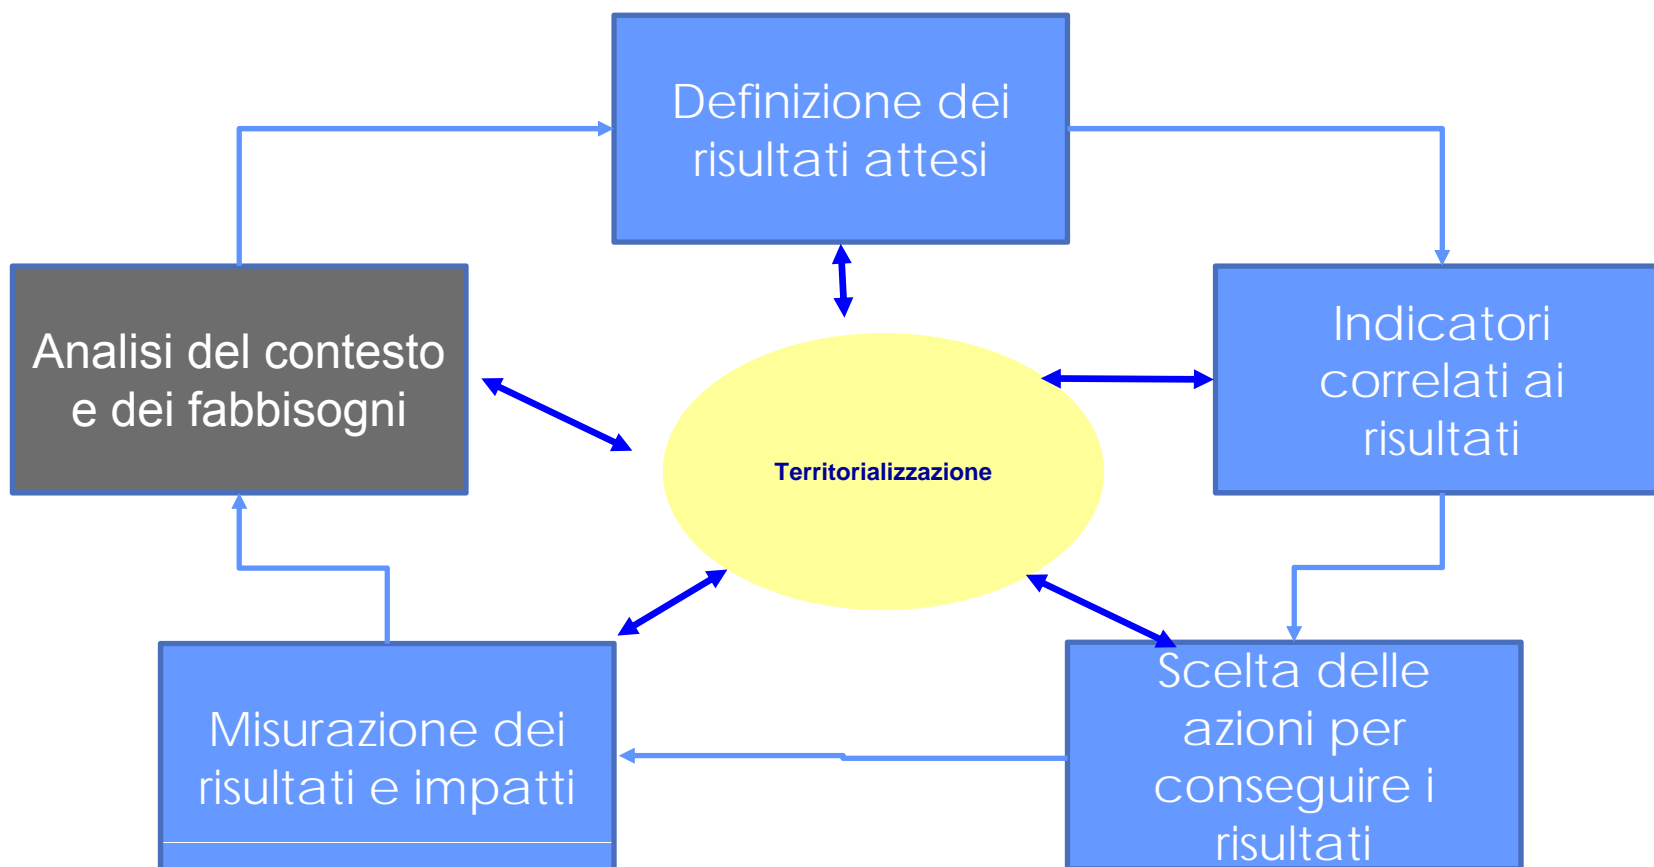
Definizione dei risultati attesi

Analisi del contesto e dei fabbisogni

Territorializzazione

Indicatori correlati ai risultati

Misurazione dei risultati e impatti

Scelta delle azioni per conseguire i risultati